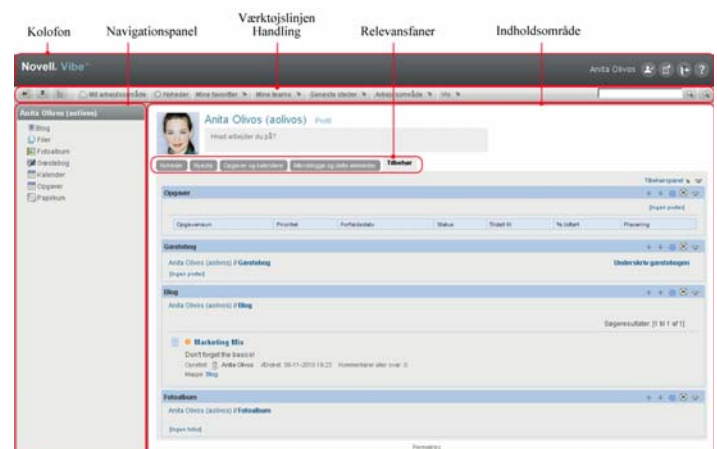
Kolofon
Navigationspanel
Værktøjslinjen Handling
Relevansfaner
Indholdsområde

Novell. Vibe™
Anita Olivos

Mit arbejdsområde
Nyheder
Mine favoritter
Mine teams
Seneste steder
Arbejdsområde
Vis

Anita Olivos (aolivos)
Blog
Filer
Fotoalbum
Gæstebog
Kalender
Opgaver
Papirkurv

Anita Olivos (aolivos) Profil
Hvad arbejder du på?

Nyheder
Nyeste
Opgaver og kalendere
Mikroblogge og delte elementer
Tilbehør

Tilbehørspanel

Opgaver
[Ingen poster]

| Opgavenavn | Prioritet | Forfaldsdato | Status | Tildelt til | % Udført | Placering |
|---|---|---|---|---|---|---|

Gæstebog
Anita Olivos (aolivos) // Gæstebog
Underskriv gæstebogen
[Ingen poster]

Blog
Anita Olivos (aolivos) // Blog
Søgeresultater: [1 til 1 af 1]

Marketing Mix
Don't forget the basics!
Oprettet: Anita Olivos Ændret: 30-11-2010 19:22 Kommentarer eller svar: 0
Mappe: Blog

Fotoalbum
Anita Olivos (aolivos) // Fotoalbum
[Ingen fotos]

Permalinks